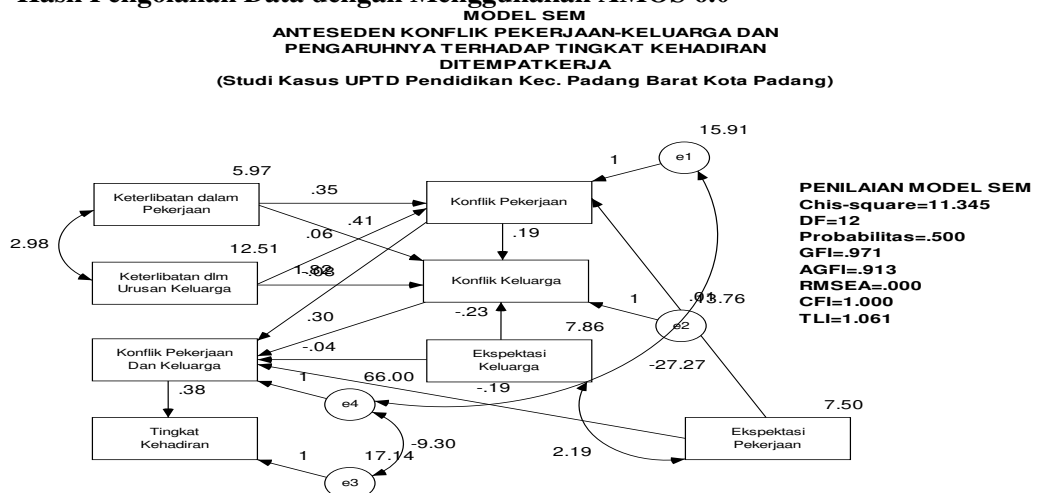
Hasil Pengolahan Data dengan Menggunakan AMOS 6.0

MODEL SEM
ANTESEDEN KONFLIK PEKERJAAN-KELUARGA DAN PENGARUHNYA TERHADAP TINGKAT KEHADIRAN DITEMPATKERJA
(Studi Kasus UPTD Pendidikan Kec. Padang Barat Kota Padang)

15.91
e1
1
5.97
Keterlibatan dalam Pekerjaan
.35
Konflik Pekerjaan
.41
.06
2.98
.19
12.51
Keterlibatan dlm Urusan Keluarga
1.82
-.08
Konflik Keluarga
.30
-.23
1
.01
3.76
e2
7.86
Konflik Pekerjaan Dan Keluarga
-.04
Ekspektasi Keluarga
-27.27
1
66.00
-.19
.38
e4
7.50
Tingkat Kehadiran
-9.30
Ekspektasi Pekerjaan
1
17.14
2.19
e3

PENILAIAN MODEL SEM
Chis-square=11.345
DF=12
Probabilitas=.500
GFI=.971
AGFI=.913
RMSEA=.000
CFI=1.000
TLI=1.061